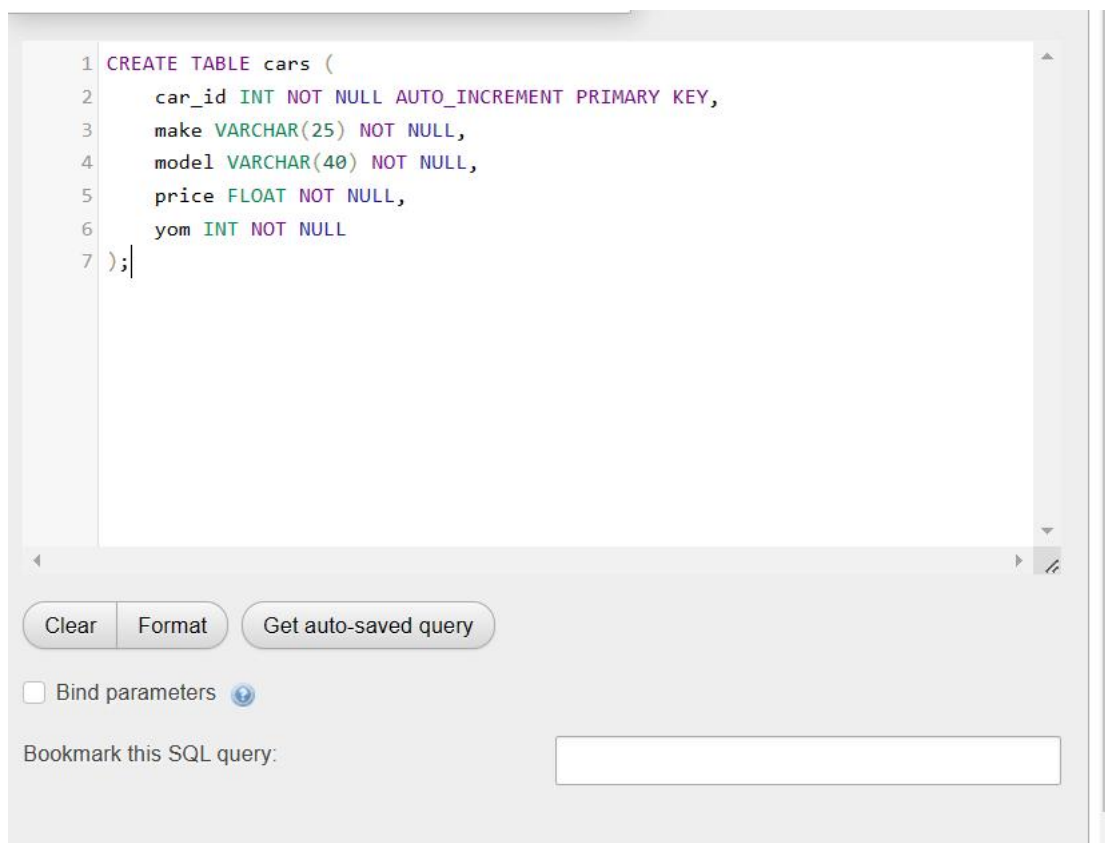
1 CREATE TABLE cars (
2     car_id INT NOT NULL AUTO_INCREMENT PRIMARY KEY,
3     make VARCHAR(25) NOT NULL,
4     model VARCHAR(40) NOT NULL,
5     price FLOAT NOT NULL,
6     yom INT NOT NULL
7 );

Clear Format Get auto-saved query

Bind parameters

Bookmark this SQL query: